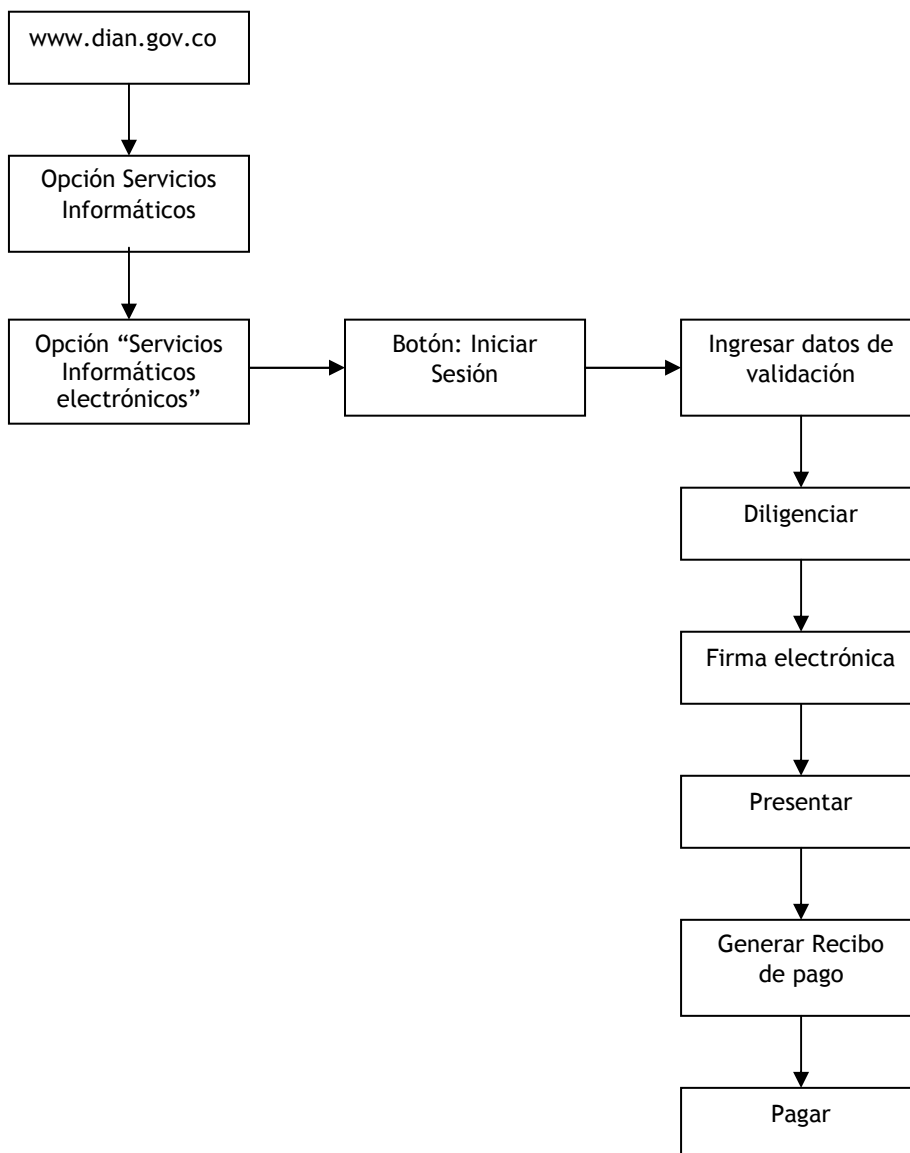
www.dian.gov.co

Opción Servicios Informáticos

Opción “Servicios Informáticos electrónicos”

Botón: Iniciar Sesión

Ingresar datos de validación

Diligenciar

Firma electrónica

Presentar

Generar Recibo de pago

Pagar